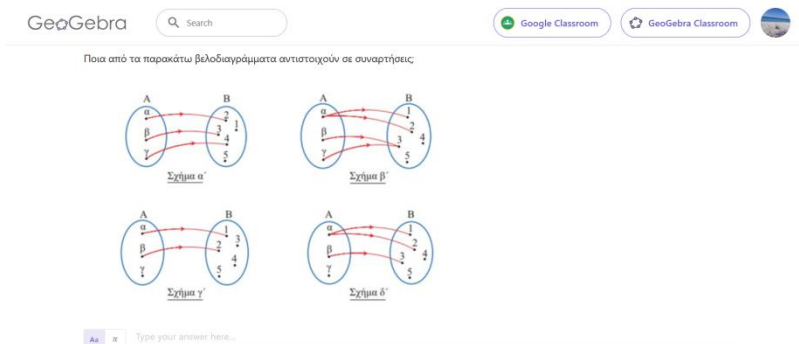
GeoGebra

Search

Google Classroom

GeoGebra Classroom

Ποια από τα παρακάτω βελοδιαγράμματα αντιστοιχούν σε συναρτήσεις;

A
α
β
γ
B
2
1
3
4
5
Σχήμα α΄

A
α
β
γ
B
1
2
3
4
5
Σχήμα β΄

A
α
β
γ
B
1
3
2
4
5
Σχήμα γ΄

A
α
β
γ
B
1
2
4
3
5
Σχήμα δ΄

Aa
π
Type your answer here...